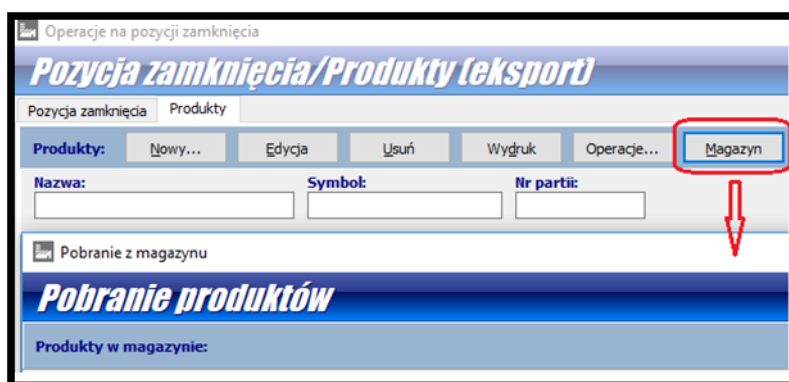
Operacje na pozycji zamknięcia

Pozycja zamknięcia/Produkty (eksport)

Pozycja zamknięcia | Produkty

Produkty: Nowy... Edycja Usuń Wydruk Operacje... Magazyn

Nazwa: Symbol: Nr partii:

Pobranie z magazynu

Pobranie produktów

Produkty w magazynie: